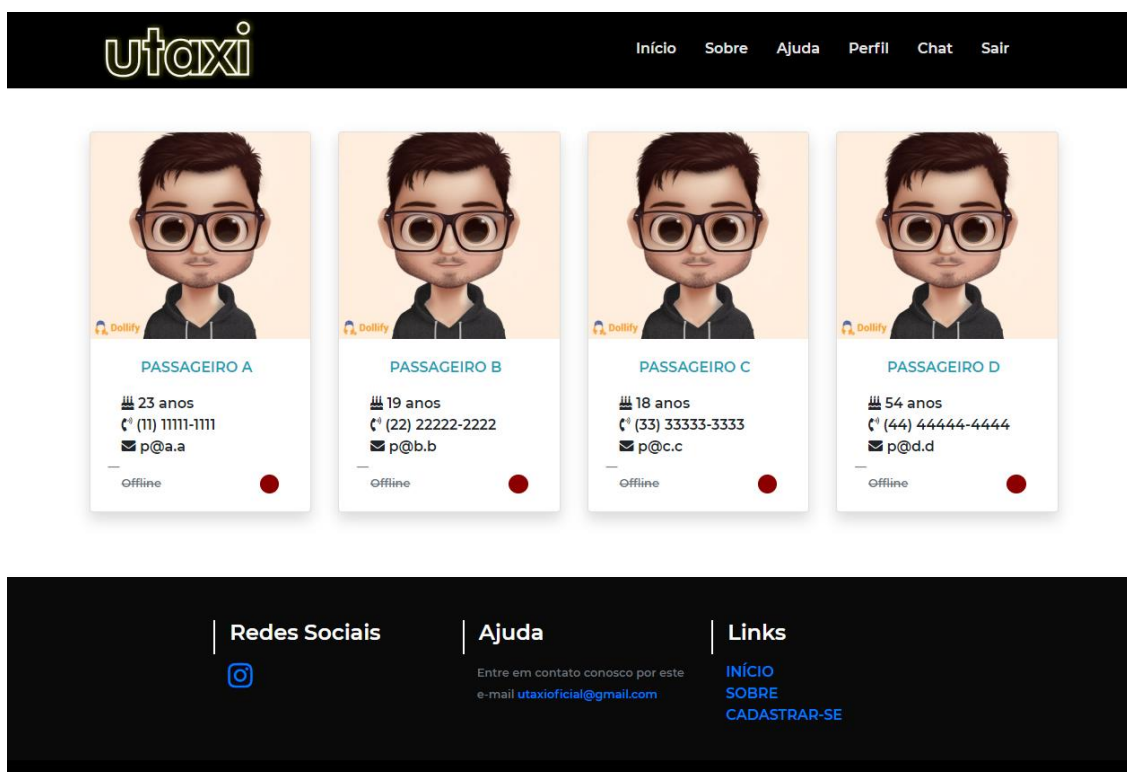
utaxi

Início Sobre Ajuda Perfil Chat Sair

Dollify

PASSAGEIRO A

23 anos
(11) 11111-1111
p@a.a

Offline

Dollify

PASSAGEIRO B

19 anos
(22) 22222-2222
p@b.b

Offline

Dollify

PASSAGEIRO C

18 anos
(33) 33333-3333
p@c.c

Offline

Dollify

PASSAGEIRO D

54 anos
(44) 44444-4444
p@d.d

Offline

Redes Sociais

Ajuda

Entre em contato conosco por este e-mail utaxioficial@gmail.com

Links

INÍCIO
SOBRE
CADASTRAR-SE